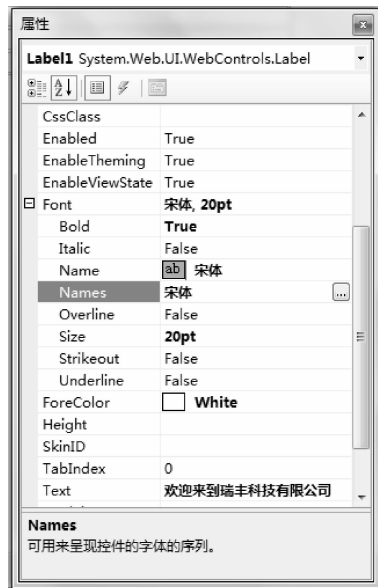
属性

Label1 System.Web.UI.WebControls.Label

| | |
|---|---|
| CssClass | |
| Enabled | True |
| EnableTheming | True |
| EnableViewState | True |
| ⊟ Font | 宋体, 20pt |
| Bold | True |
| Italic | False |
| Name | ab 宋体 |
| Names | 宋体 ... |
| Overline | False |
| Size | 20pt |
| Strikeout | False |
| Underline | False |
| ForeColor | White |
| Height | |
| SkinID | |
| TabIndex | 0 |
| Text | 欢迎来到瑞丰科技有限公司 |

Names
可用来呈现控件的字体的序列。